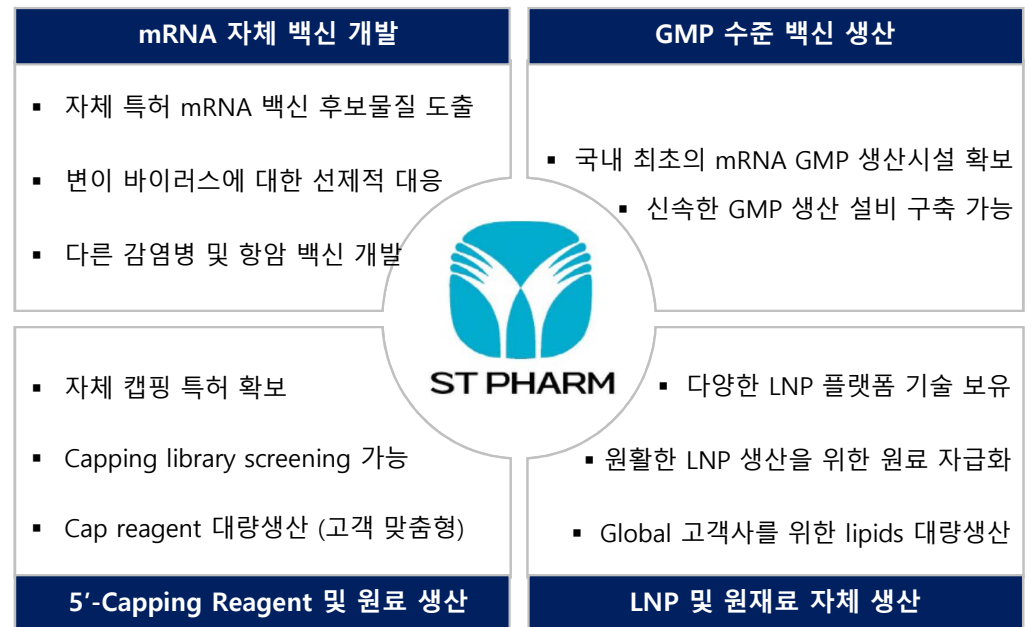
mRNA 자체 백신 개발

▪ 자체 특허 mRNA 백신 후보물질 도출

▪ 변이 바이러스에 대한 선제적 대응

▪ 다른 감염병 및 항암 백신 개발

GMP 수준 백신 생산

▪ 국내 최초의 mRNA GMP 생산시설 확보

▪ 신속한 GMP 생산 설비 구축 가능

ST PHARM

▪ 자체 캡핑 특허 확보

▪ Capping library screening 가능

▪ Cap reagent 대량생산 (고객 맞춤형)

5′-Capping Reagent 및 원료 생산

▪ 다양한 LNP 플랫폼 기술 보유

▪ 원활한 LNP 생산을 위한 원료 자급화

▪ Global 고객사를 위한 lipids 대량생산

LNP 및 원재료 자체 생산